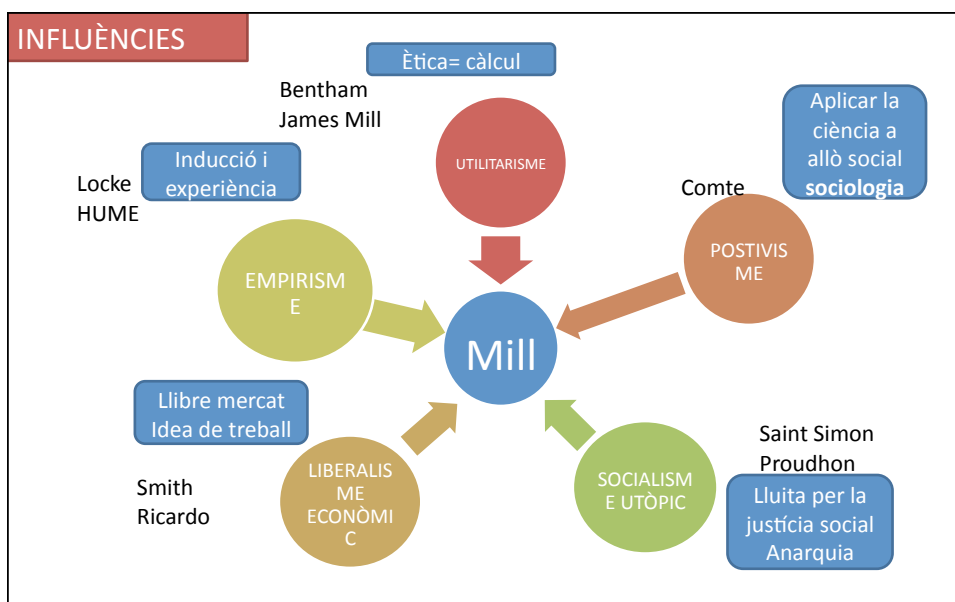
INFLUÈNCIES

Ètica= càlcul

Bentham
James Mill

UTILITARISME

Aplicar la ciència a allò social **sociologia**

Inducció i experiència

Locke
HUME

Comte

EMPIRISME

POSTIVISME

Mill

Llibre mercat
Idea de treball

Saint Simon
Proudhon

LIBERALISME ECONÒMIC

SOCIALISME UTÒPIC

Smith
Ricardo

Lluita per la justícia social
Anarquia